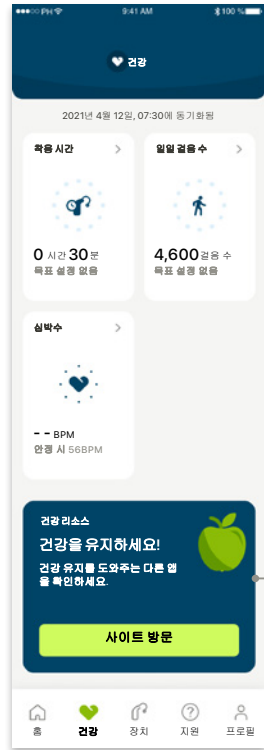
PH 9:41 AM 100 %

건강

2021년 4월 12일, 07:30에 동기화됨

착용 시간 >

0 시간 30 분
목표 설정 없음

일일 걸음 수 >

4,600 걸음 수
목표 설정 없음

심박수 >

- - BPM
안정 시 56BPM

건강 리소스
건강을 유지하세요!
건강 유지를 도와주는 다른 앱을 확인하세요.

사이트 방문

홈 건강 장치 지원 프로필